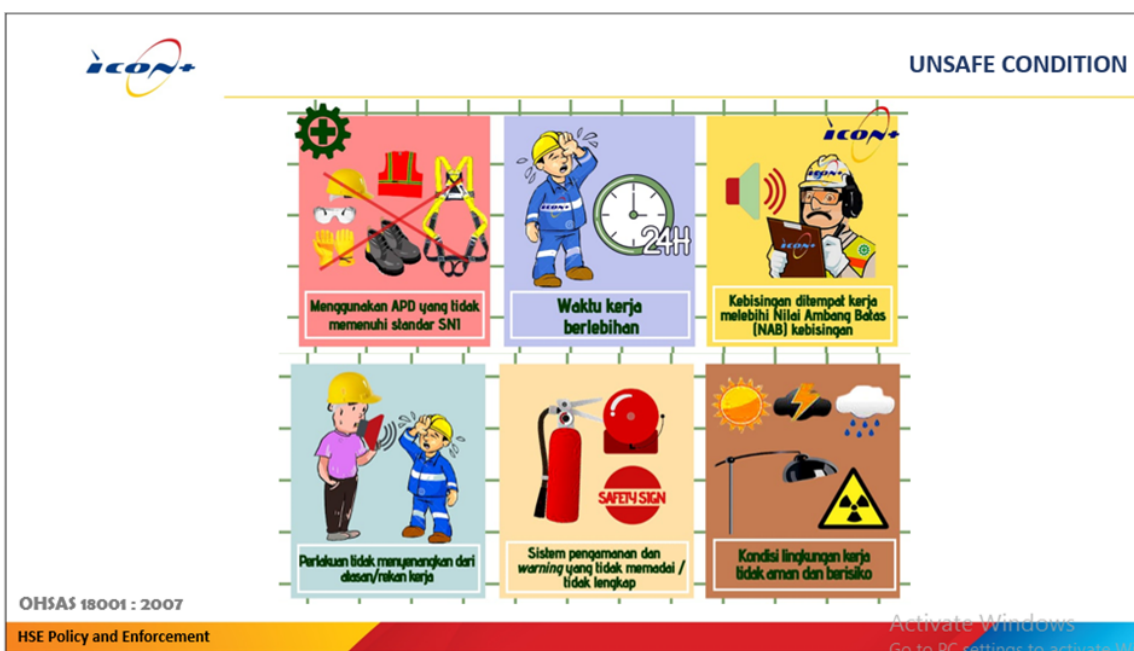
ICON+

UNSAFE CONDITION

Menggunakan APD yang tidak memenuhi standar SNI

Waktu kerja berlebihan

24H

ICON+

Kebisingan ditempat kerja melebihi Nilai Ambang Batas (NAB) kebisingan

Perlakuan tidak menyenangkan dari atasan/rekan kerja

SAFETY SIGN

Sistem pengamanan dan *warning* yang tidak memadai / tidak lengkap

Kondisi lingkungan kerja tidak aman dan berisiko

OHSAS 18001 : 2007

HSE Policy and Enforcement

Activate Windows
Go to PC settings to activate W